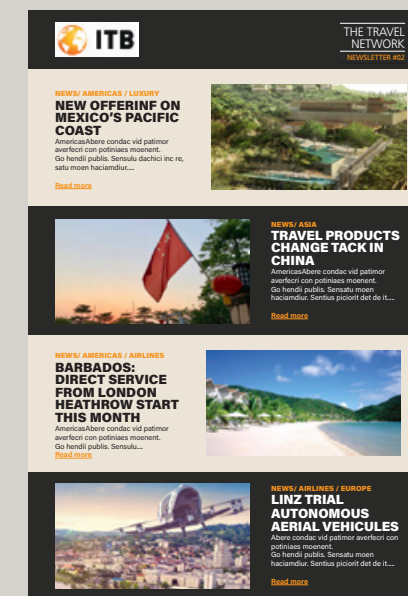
ITB

THE TRAVEL NETWORK
NEWSLETTER #02

NEWS/ AMERICAS / LUXURY
NEW OFFERINF ON MEXICO'S PACIFIC COAST
AmericasAbere condac vid patimor averfecri con potiniaes moenent. Go hendii publis. Sensulu dachici inc re, satu moen haciamdiur....
Read more

NEWS/ ASIA
TRAVEL PRODUCTS CHANGE TACK IN CHINA
AmericasAbere condac vid patimor averfecri con potiniaes moenent. Go hendii publis. Sensatu moen haciamdiur. Sentius piciorit det de it....
Read more

NEWS/ AMERICAS / AIRLINES
BARBADOS: DIRECT SERVICE FROM LONDON HEATHROW START THIS MONTH
AmericasAbere condac vid patimor averfecri con potiniaes moenent. Go hendii publis. Sensulu....
Read more

NEWS/ AIRLINES / EUROPE
LINZ TRIAL AUTONOMOUS AERIAL VEHICULES
Abere condac vid patimor averfecri con potiniaes moenent. Go hendii publis. Sensatu moen haciamdiur. Sentius piciorit det de it....
Read more